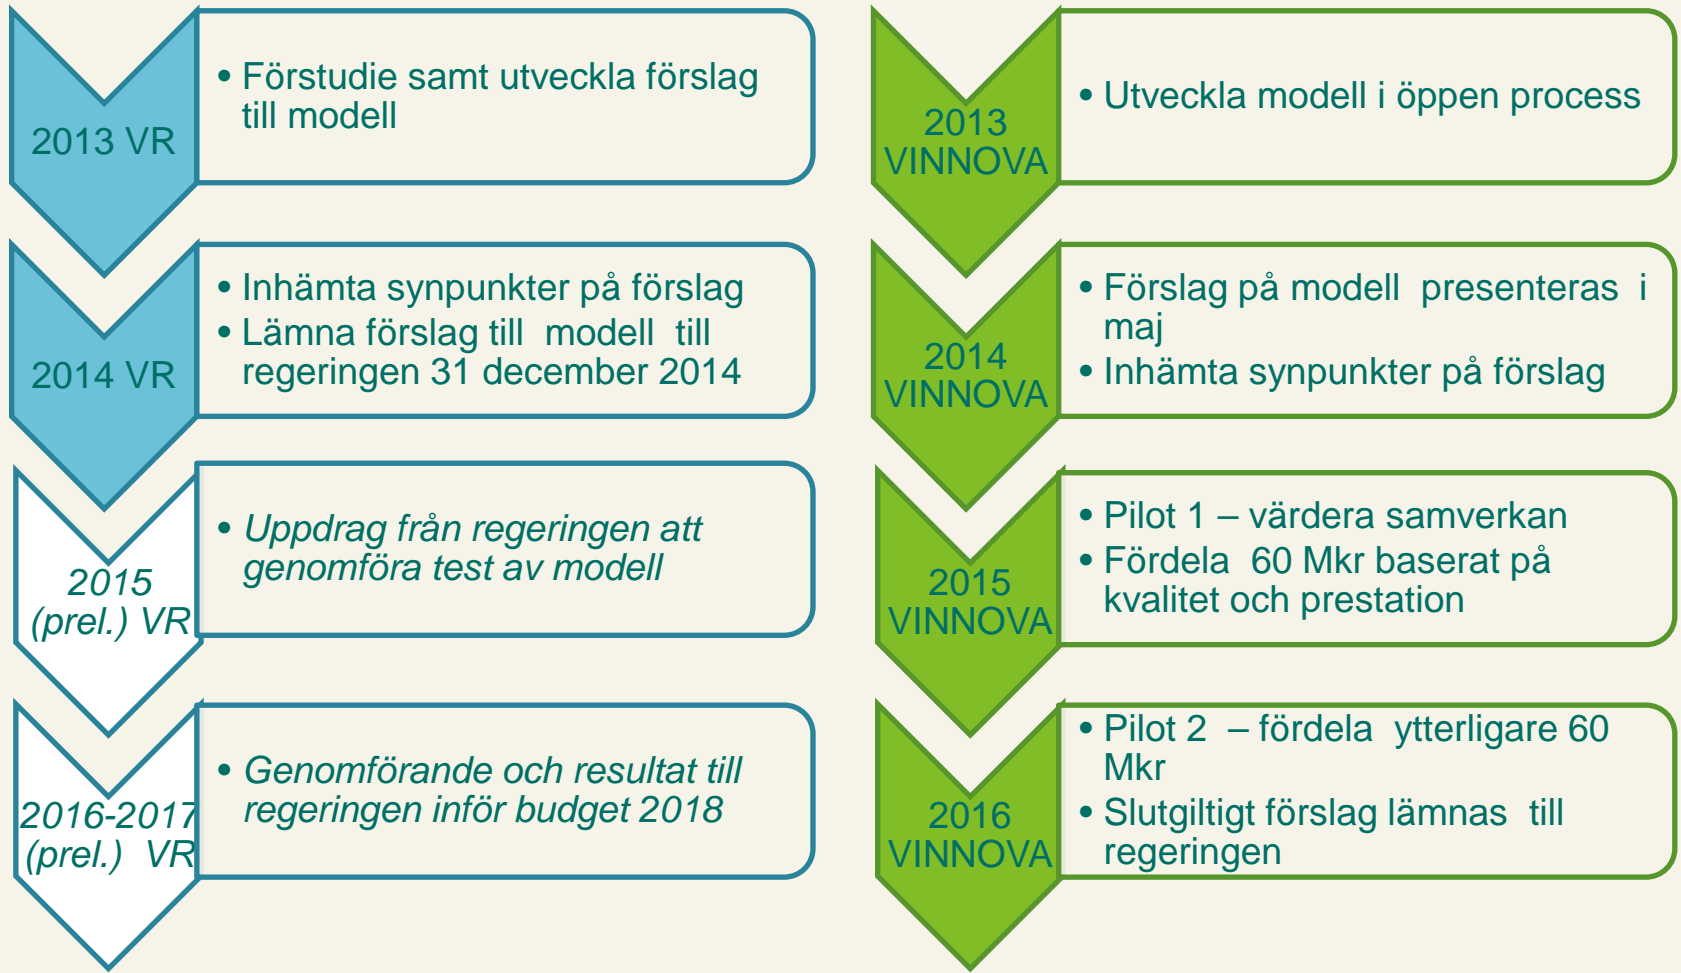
2013 VR

• Förstudie samt utveckla förslag till modell

2014 VR

• Inhämta synpunkter på förslag
• Lämna förslag till modell till regeringen 31 december 2014

*2015 (prel.) VR*

• *Uppdrag från regeringen att genomföra test av modell*

*2016-2017 (prel.) VR*

• *Genomförande och resultat till regeringen inför budget 2018*

2013 VINNOVA

• Utveckla modell i öppen process

2014 VINNOVA

• Förslag på modell presenteras i maj
• Inhämta synpunkter på förslag

2015 VINNOVA

• Pilot 1 – värdera samverkan
• Fördela 60 Mkr baserat på kvalitet och prestation

2016 VINNOVA

• Pilot 2 – fördela ytterligare 60 Mkr
• Slutgiltigt förslag lämnas till regeringen